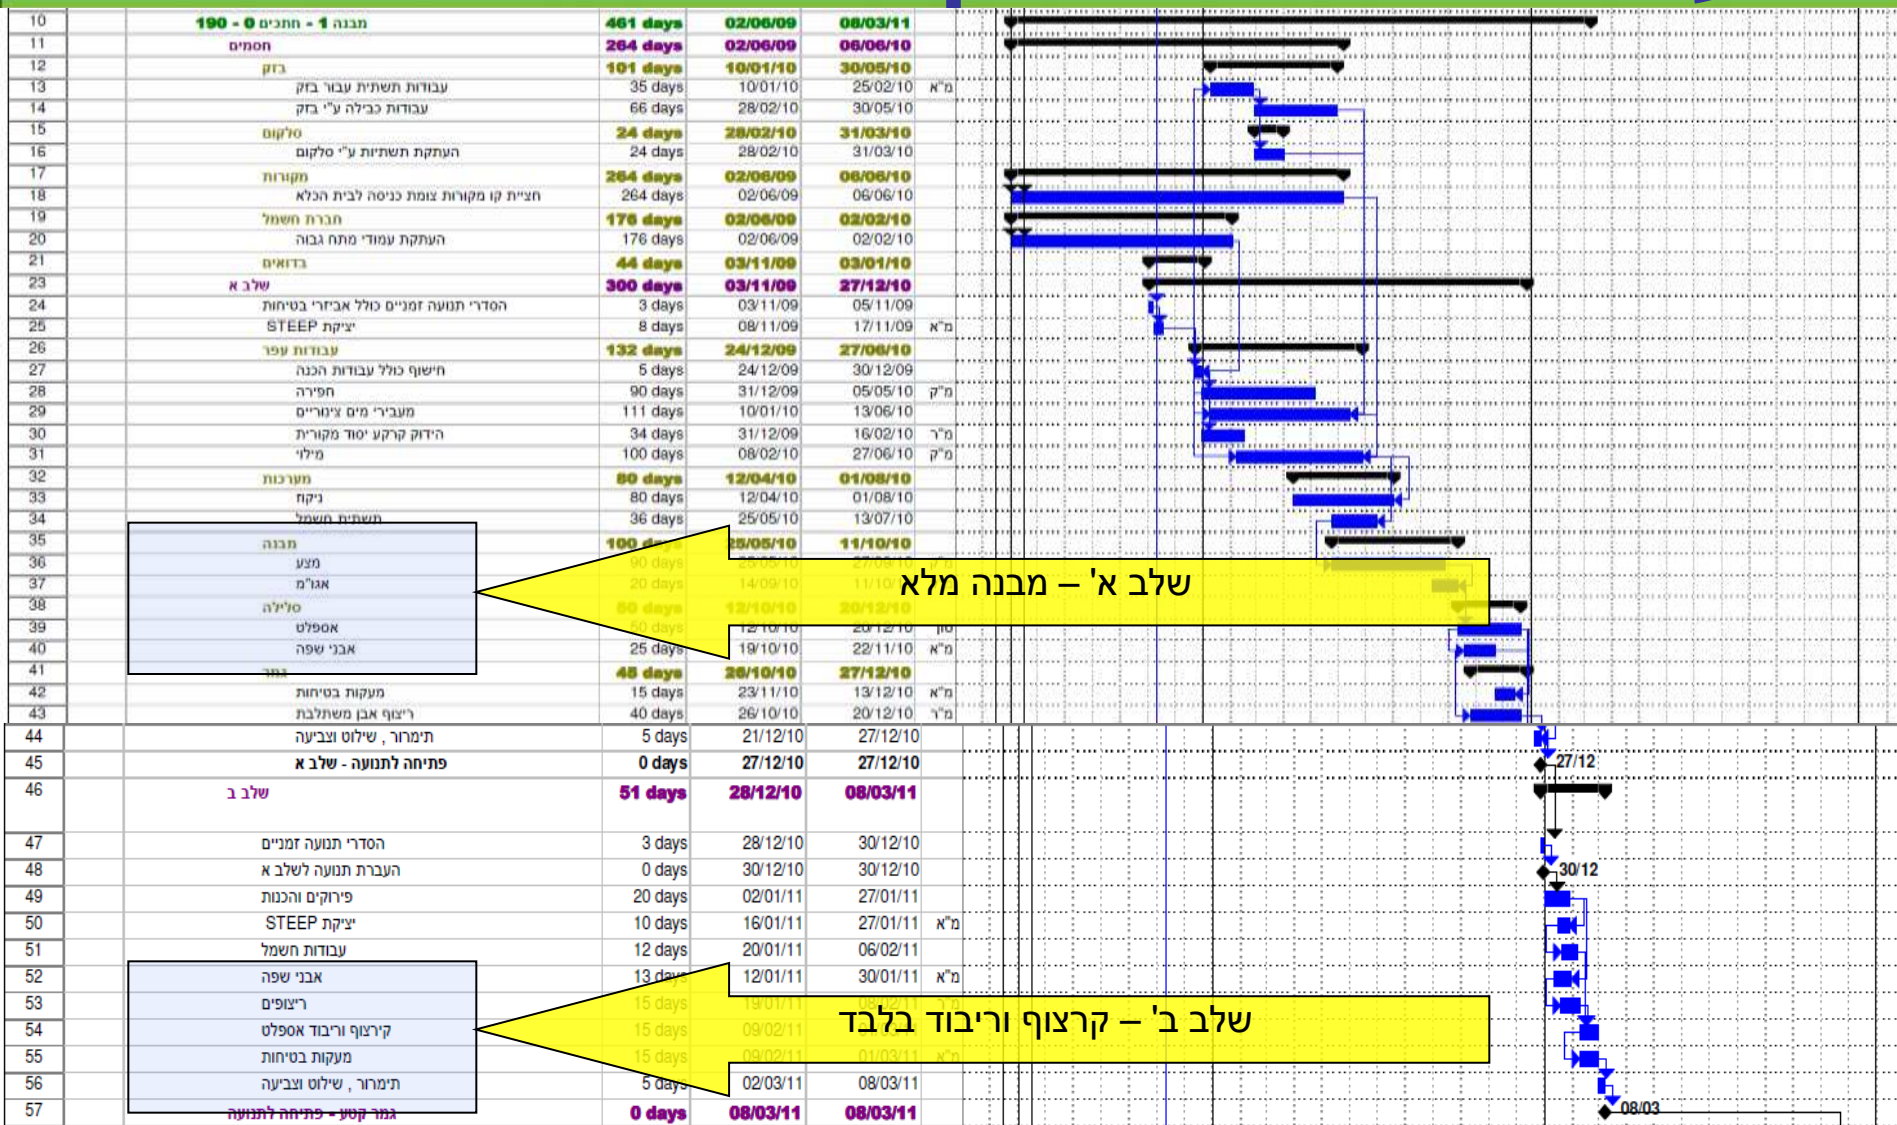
| | | | | | |
|---|---|---|---|---|---|
| 10 | מבנה 1 - חתכים 0 - 190 | 461 days | 02/06/09 | 08/03/11 | |
| 11 | ממים | 264 days | 02/06/09 | 06/06/10 | |
| 12 | בזק | 101 days | 10/01/10 | 30/05/10 | |
| 13 | עבודות תשתית עבור בזק | 35 days | 10/01/10 | 25/02/10 | מ"א |
| 14 | עבודות כבילה ע"י בזק | 66 days | 28/02/10 | 30/05/10 | |
| 15 | סלקום | 24 days | 28/02/10 | 31/03/10 | |
| 16 | העתקת תשתיות ע"י סלקום | 24 days | 28/02/10 | 31/03/10 | |
| 17 | מקורות | 264 days | 02/06/09 | 06/06/10 | |
| 18 | חציית קו מקורות צומת כניסה לבית הכלא | 264 days | 02/06/09 | 06/06/10 | |
| 19 | חברת חשמל | 176 days | 02/06/09 | 02/02/10 | |
| 20 | העתקת עמודי מתח גבוה | 176 days | 02/06/09 | 02/02/10 | |
| 21 | בדואים | 44 days | 03/11/09 | 03/01/10 | |
| 23 | שלב א | 300 days | 03/11/09 | 27/12/10 | |
| 24 | הסדרי תנועה זמניים כולל אביזרי בטיחות | 3 days | 03/11/09 | 05/11/09 | |
| 25 | יציקת STEEP | 8 days | 08/11/09 | 17/11/09 | מ"א |
| 26 | עבודות עפר | 132 days | 24/12/09 | 27/06/10 | |
| 27 | חישוף כולל עבודות הכנה | 5 days | 24/12/09 | 30/12/09 | |
| 28 | חפירה | 90 days | 31/12/09 | 05/05/10 | מ"ק |
| 29 | מעבירי מים צינוריים | 111 days | 10/01/10 | 13/06/10 | |
| 30 | הידוק קרקע יסוד מקורית | 34 days | 31/12/09 | 16/02/10 | מ"ר |
| 31 | מילוי | 100 days | 08/02/10 | 27/06/10 | מ"ק |
| 32 | מערכות | 80 days | 12/04/10 | 01/08/10 | |
| 33 | ניקוז | 80 days | 12/04/10 | 01/08/10 | |
| 34 | תשתית חשמל | 36 days | 25/05/10 | 13/07/10 | |
| 35 | מבנה | 100 days | 25/05/10 | 11/10/10 | |
| 36 | מצע | 90 days | 25/05/10 | 27/09/10 | |
| 37 | אג"מ | 20 days | 14/09/10 | 11/10/10 | |
| 38 | סלילה | 60 days | 13/10/10 | 20/12/10 | |
| 39 | אספלט | 50 days | 12/10/10 | 20/12/10 | טון |
| 40 | אבני שפה | 25 days | 19/10/10 | 22/11/10 | מ"א |
| 41 | גמר | 45 days | 26/10/10 | 27/12/10 | |
| 42 | מעקות בטיחות | 15 days | 23/11/10 | 13/12/10 | מ"א |
| 43 | ריצוף אבן משתלבת | 40 days | 26/10/10 | 20/12/10 | מ"ר |
| 44 | תימרור , שילוט וצביעה | 5 days | 21/12/10 | 27/12/10 | |
| 45 | פתיחה לתנועה - שלב א | 0 days | 27/12/10 | 27/12/10 | |
| 46 | שלב ב | 51 days | 28/12/10 | 08/03/11 | |
| 47 | הסדרי תנועה זמניים | 3 days | 28/12/10 | 30/12/10 | |
| 48 | העברת תנועה לשלב א | 0 days | 30/12/10 | 30/12/10 | |
| 49 | פירוקים והכנות | 20 days | 02/01/11 | 27/01/11 | |
| 50 | יציקת STEEP | 10 days | 16/01/11 | 27/01/11 | מ"א |
| 51 | עבודות חשמל | 12 days | 20/01/11 | 06/02/11 | |
| 52 | אבני שפה | 13 days | 12/01/11 | 30/01/11 | מ"א |
| 53 | ריצופים | 15 days | 19/01/11 | 08/02/11 | מ"ר |
| 54 | קירצוף וריבוד אספלט | 15 days | 09/02/11 | | |
| 55 | מעקות בטיחות | 15 days | 09/02/11 | 01/03/11 | מ"א |
| 56 | תימרור , שילוט וצביעה | 5 days | 02/03/11 | 08/03/11 | |
| 57 | גמר קטע - פתיחה לתנועה | 0 days | 08/03/11 | 08/03/11 | |

27/12
30/12
08/03

שלב א' – מבנה מלא

שלב ב' – קרצוף וריבוד בלבד